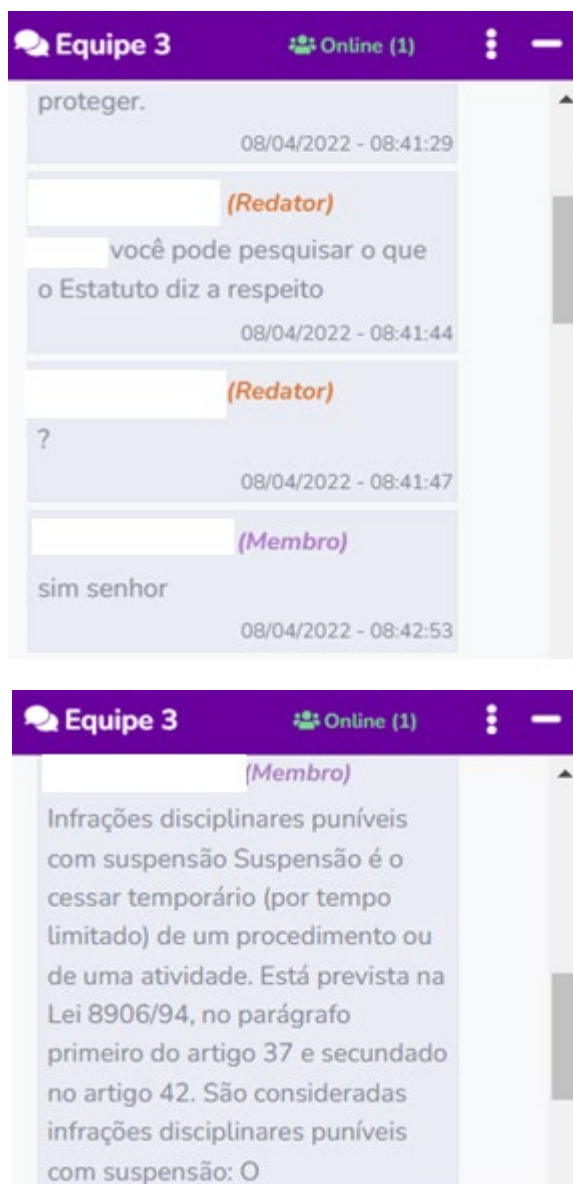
Equipe 3 Online (1)

proteger.
08/04/2022 - 08:41:29

(Redator)
você pode pesquisar o que o Estatuto diz a respeito
08/04/2022 - 08:41:44

(Redator)
?
08/04/2022 - 08:41:47

(Membro)
sim senhor
08/04/2022 - 08:42:53

Equipe 3 Online (1)

(Membro)
Infrações disciplinares puníveis com suspensão Suspensão é o cessar temporário (por tempo limitado) de um procedimento ou de uma atividade. Está prevista na Lei 8906/94, no parágrafo primeiro do artigo 37 e secundado no artigo 42. São consideradas infrações disciplinares puníveis com suspensão: O